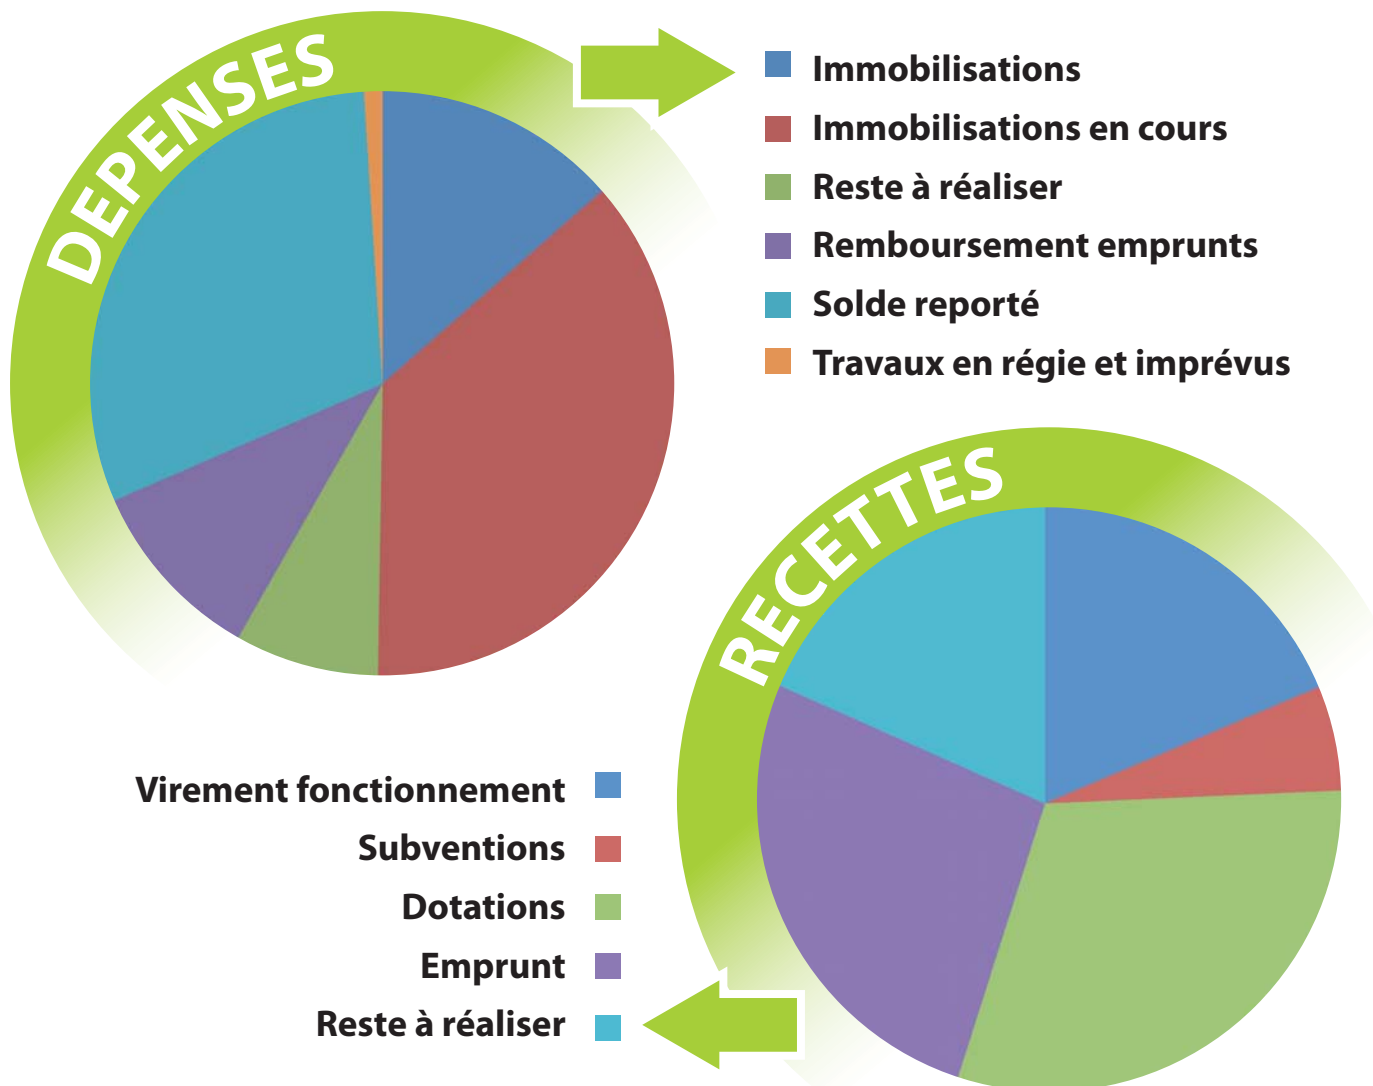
DEPENSES

Immobilisations
Immobilisations en cours
Reste à réaliser
Remboursement emprunts
Solde reporté
Travaux en régie et imprévus

RECETTES

Virement fonctionnement
Subventions
Dotations
Emprunt
Reste à réaliser